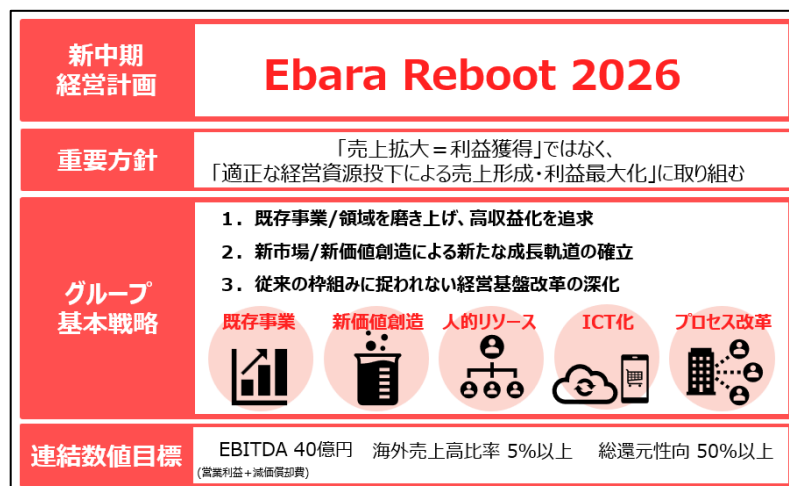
新中期経営計画

Ebara Reboot 2026

重要方針

「売上拡大＝利益獲得」ではなく、「適正な経営資源投下による売上形成・利益最大化」に取り組む

グループ基本戦略

1．既存事業/領域を磨き上げ、高収益化を追求

2．新市場/新価値創造による新たな成長軌道の確立

3．従来の枠組みに捉われない経営基盤改革の深化

既存事業

新価値創造

人的リソース

ICT化

プロセス改革

連結数値目標

EBITDA 40億円 (営業利益＋減価償却費)

海外売上高比率 5%以上

総還元性向 50%以上